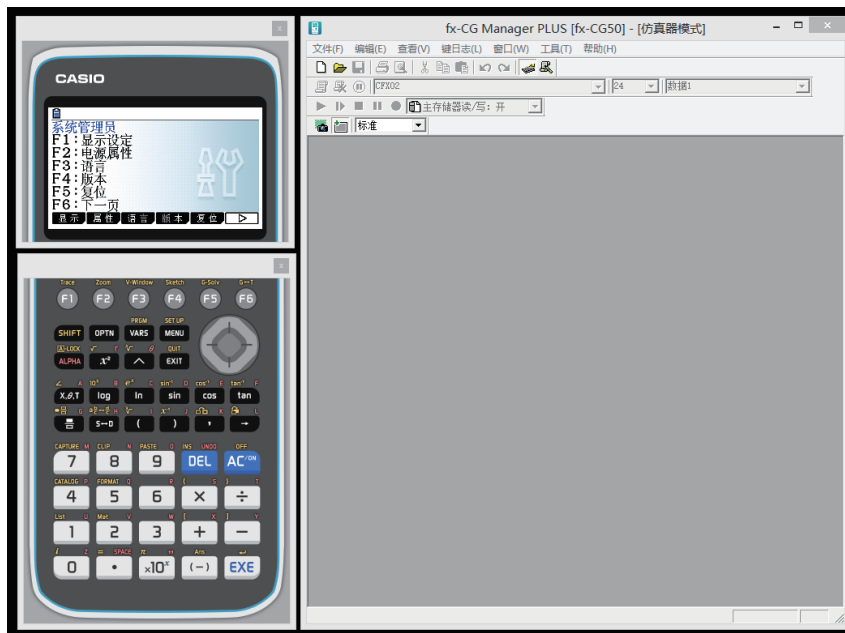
CASIO

系统管理员
F1:显示设定
F2:电源属性
F3:语言
F4:版本
F5:复位
F6:下一页

显示 属性 语言 版本 复位

Trace Zoom V-Window Sketch G-Solv G↔T
F1 F2 F3 F4 F5 F6
SHIFT OPTN VARS MENU
PRGM SET UP
A-LOCK QUIT
ALPHA $x^2$ ^ EXIT
X,θ,T log ln sin cos tan
S↔D ( ) , →
CAPTURE CLIP PASTE INS UNDO OFF
7 8 9 DEL AC/ON
CATALOG FORMAT
4 5 6 × ÷
List Mat
1 2 3 + −
SPACE Ans
0 • $\times10^x$ (−) EXE

fx-CG Manager PLUS [fx-CG50] - [仿真器模式]
文件(F) 编辑(E) 查看(V) 键日志(L) 窗口(W) 工具(T) 帮助(H)
CFX02
24
数据1
主存储器读/写: 开
标准